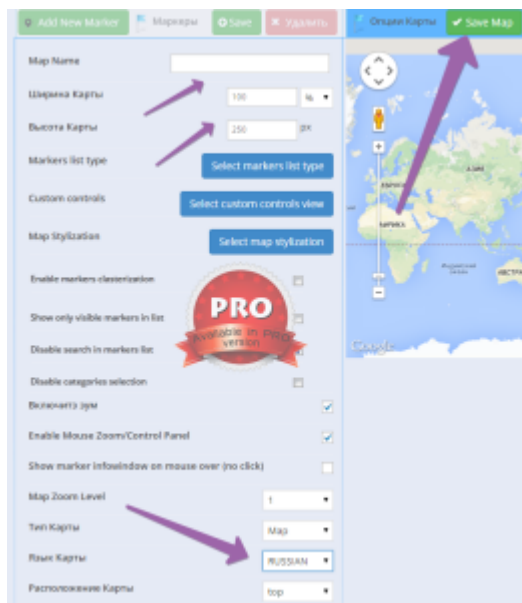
Add New Marker
Маркеры
Save
Удалить
Опции Карты
Save Map

Map Name

Ширина Карты 100 %

Высота Карты 250 px

Markers list type
Select markers list type

Custom controls
Select custom controls view

Map Stylization
Select map stylization

Enable markers clasterization

Show only visible markers in list

Disable search in markers list

Disable categories selection

PRO
Available in PRO version

Включить зум

Enable Mouse Zoom/Control Panel

Show marker infowindow on mouse over (no click)

Map Zoom Level 1

Тип Карты Map

Язык Карты RUSSIAN

Расположение Карты top

АФРИКА
АВСТРАЛ
Google